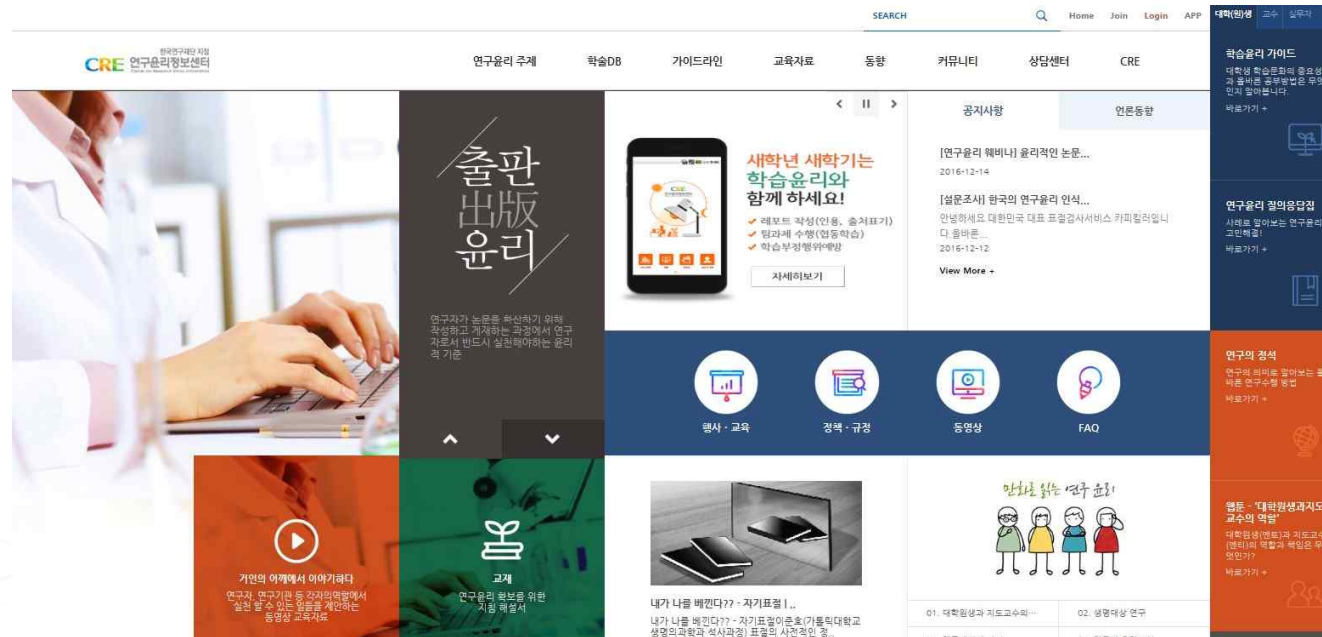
SEARCH Home Join Login APP

대학(원)생 교수 실무자

한국연구재단 지정
CRE 연구윤리정보센터

연구윤리 주제 학술DB 가이드라인 교육자료 동향 커뮤니티 상담센터 CRE

출판
出版
윤리

연구자가 논문을 출판하기 위해 작성하고 게재하는 과정에서 연구자로서 반드시 실천해야하는 윤리적 기준

새학년 새학기는
학습윤리와
함께 하세요!
✔ 레포트 작성(인용, 출처표기)
✔ 팀과제 수행(협동학습)
✔ 학습부정행위예방

자세히보기

공지사항 언론동향

[연구윤리 웨비나] 윤리적인 논문...
2016-12-14

[설문조사] 한국의 연구윤리 인식...
안녕하세요 대한민국 대표 표절검사서비스 카피킬러입니다. 올바른...
2016-12-12

View More +

행사 · 교육 정책 · 규정 동영상 FAQ

학습윤리 가이드
대학생 학습문화의 중요성과 올바른 공부방법은 무엇인지 알아봅니다.
바로가기 +

연구윤리 질의응답집
사례로 알아보는 연구윤리 고민해결!
바로가기 +

연구의 정석
연구의 의미를 알아보는 올바른 연구수행 방법
바로가기 +

웹툰 - '대학원생과지도교수의 역할'
대학원생(멘토)과 지도교수(멘티)의 역할과 책임은 무엇인가?
바로가기 +

거인의 어깨에서 이야기하다
연구자, 연구기관 등 각자의역할에서 실천 할 수 있는 일들을 제안하는 동영상 교육자료

교재
연구윤리 확보를 위한 지침 해설서

내가 나를 베낀다?? - 자기표절 I ..
내가 나를 베낀다?? - 자기표절이준호(가톨릭대학교 생명의과학과 석사과정) 표절의 사전적인 정...

만화로 읽는 연구 윤리

01. 대학원생과 지도교수의... 02. 생명대상 연구